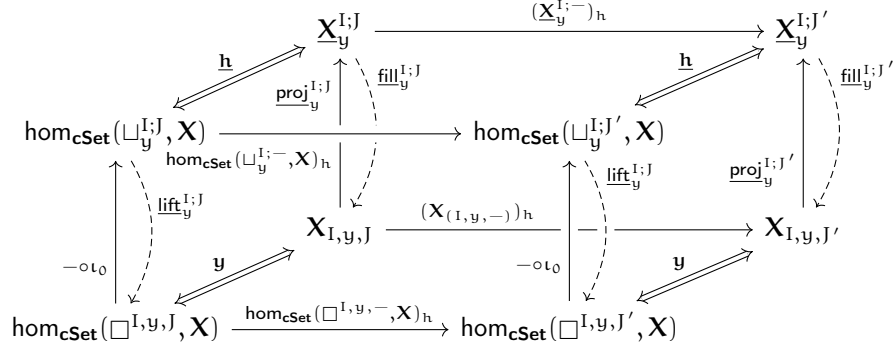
$\underline{\mathbf{X}}_y^{I;J}$ $\xrightarrow{(\underline{\mathbf{X}}_y^{I;-})_h}$ $\underline{\mathbf{X}}_y^{I;J'}$

$\underline{h}$ $\underline{\mathsf{proj}}_y^{I;J}$ $\underline{\mathsf{fill}}_y^{I;J}$ $\underline{h}$ $\underline{\mathsf{fill}}_y^{I;J'}$

$\mathsf{hom}_{\mathbf{cSet}}(\sqcup_y^{I;J}, \mathbf{X})$ $\longrightarrow$ $\mathsf{hom}_{\mathbf{cSet}}(\sqcup_y^{I;J'}, \mathbf{X})$

$\mathsf{hom}_{\mathbf{cSet}}(\sqcup_y^{I;-}, \mathbf{X})_h$ $\underline{\mathsf{lift}}_y^{I;J}$ $\underline{\mathsf{proj}}_y^{I;J'}$

$\underline{\mathsf{lift}}_y^{I;J}$

$\mathbf{X}_{I,y,J}$ $\xrightarrow{(\mathbf{X}_{(I,y,-)})_h}$ $\mathbf{X}_{I,y,J'}$

$-\circ\iota_0$ $-\circ\iota_0$

$y$ $y$

$\mathsf{hom}_{\mathbf{cSet}}(\square^{I,y,J}, \mathbf{X})$ $\xrightarrow{\mathsf{hom}_{\mathbf{cSet}}(\square^{I,y,-}, \mathbf{X})_h}$ $\mathsf{hom}_{\mathbf{cSet}}(\square^{I,y,J'}, \mathbf{X})$